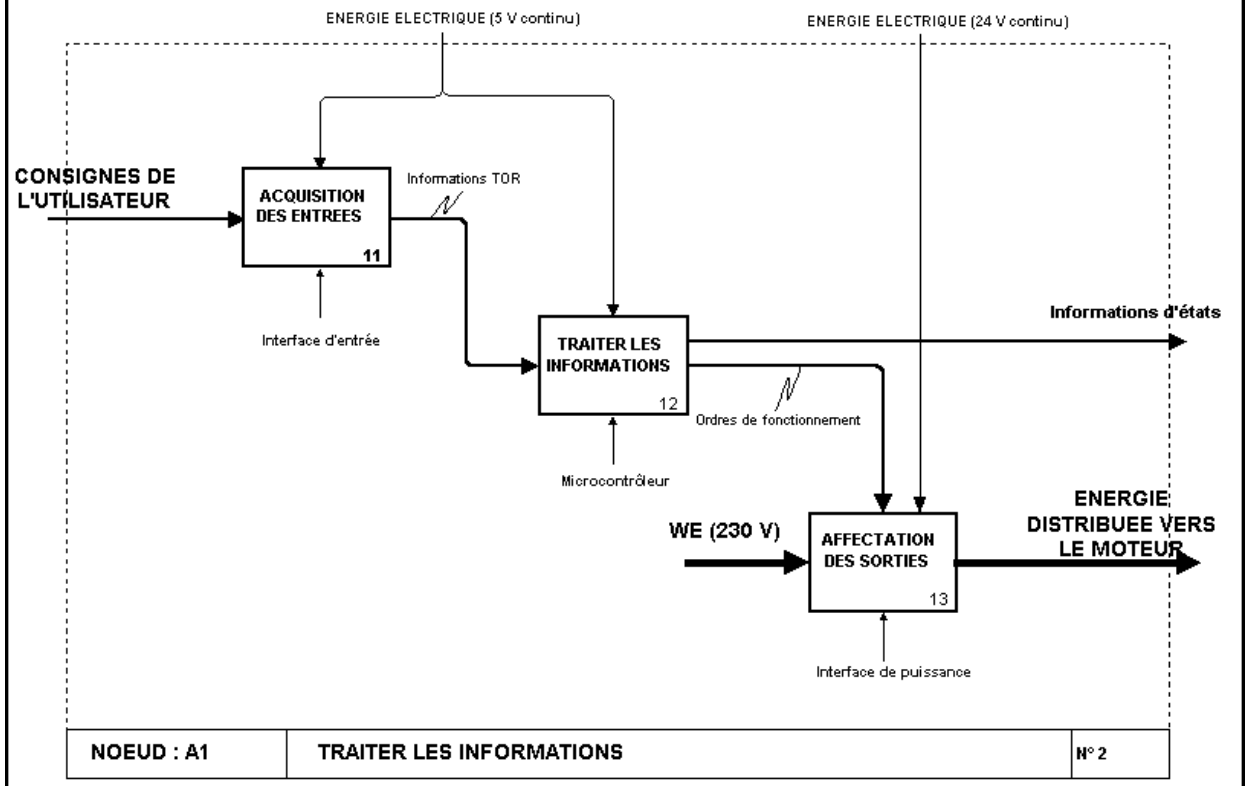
ENERGIE ELECTRIQUE (5 V continu)

ENERGIE ELECTRIQUE (24 V continu)

CONSIGNES DE L'UTILISATEUR

ACQUISITION DES ENTREES

11

Informations TOR

Interface d'entrée

TRAITER LES INFORMATIONS

12

Informations d'états

Ordres de fonctionnement

Microcontrôleur

WE (230 V)

AFFECTATION DES SORTIES

13

ENERGIE DISTRIBUEE VERS LE MOTEUR

Interface de puissance

| NOEUD : A1 | TRAITER LES INFORMATIONS | N° 2 |
|---|---|---|